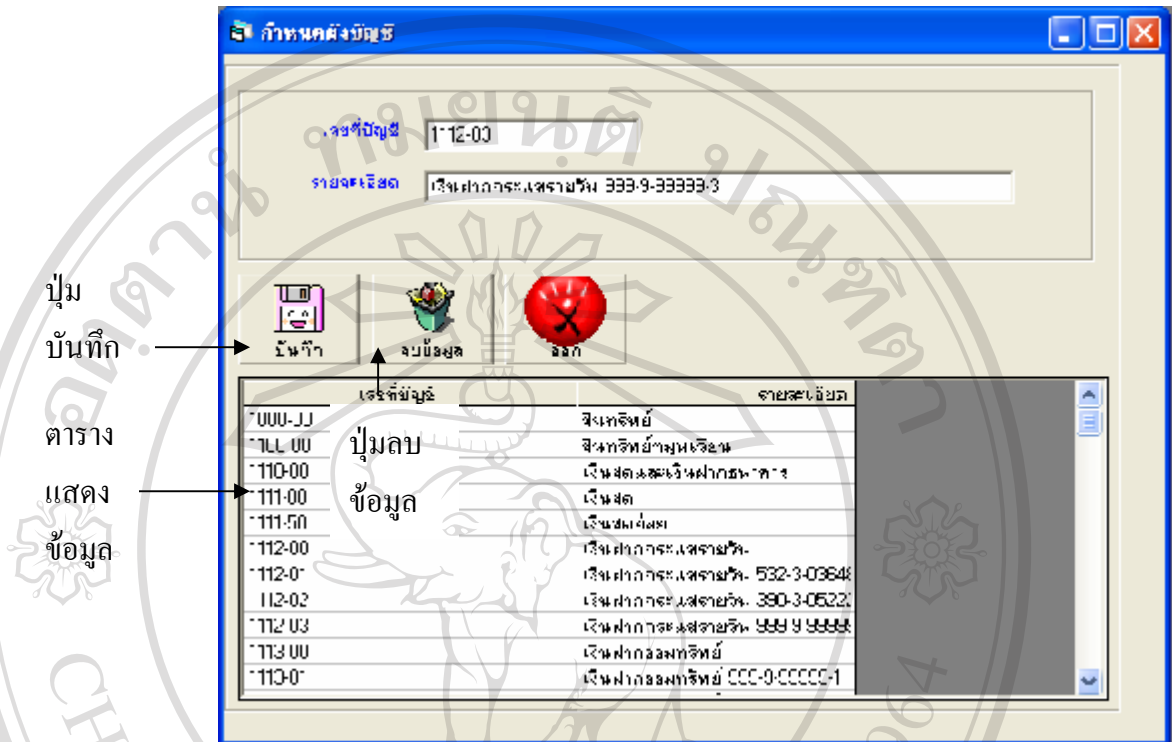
กำหนดผังบัญชี

เลขที่บัญชี 1112-03
รายละเอียด เงินฝากกระแสรายวัน 333-9-33333-3

ปุ่ม บันทึก

บันทึก ลบข้อมูล ออก

ปุ่มลบ ข้อมูล

ตาราง แสดง ข้อมูล

| เลขที่บัญชี | รายละเอียด |
|---|---|
| 1000-00 | สินทรัพย์ |
| 1100-00 | สินทรัพย์หมุนเวียน |
| 1110-00 | เงินสดและเงินฝากธนาคาร |
| 1111-00 | เงินสด |
| 1111-50 | เงินสดย่อย |
| 1112-00 | เงินฝากกระแสรายวัน |
| 1112-01 | เงินฝากกระแสรายวัน 532-3-03648 |
| 1112-02 | เงินฝากกระแสรายวัน 390-3-05222 |
| 1112-03 | เงินฝากกระแสรายวัน 999-9-99999 |
| 1113-00 | เงินฝากออมทรัพย์ |
| 1113-01 | เงินฝากออมทรัพย์ CCC-0-CCCCC-1 |